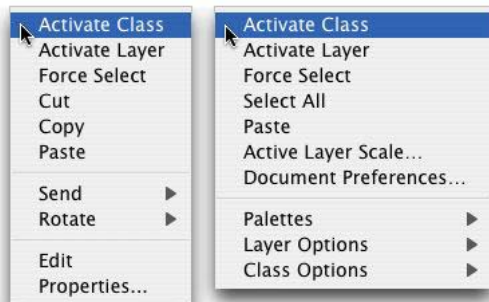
Activate Class
Activate Layer
Force Select
Cut
Copy
Paste

Send ▶
Rotate ▶

Edit
Properties...

Activate Class
Activate Layer
Force Select
Select All
Paste
Active Layer Scale...
Document Preferences...

Palettes ▶
Layer Options ▶
Class Options ▶